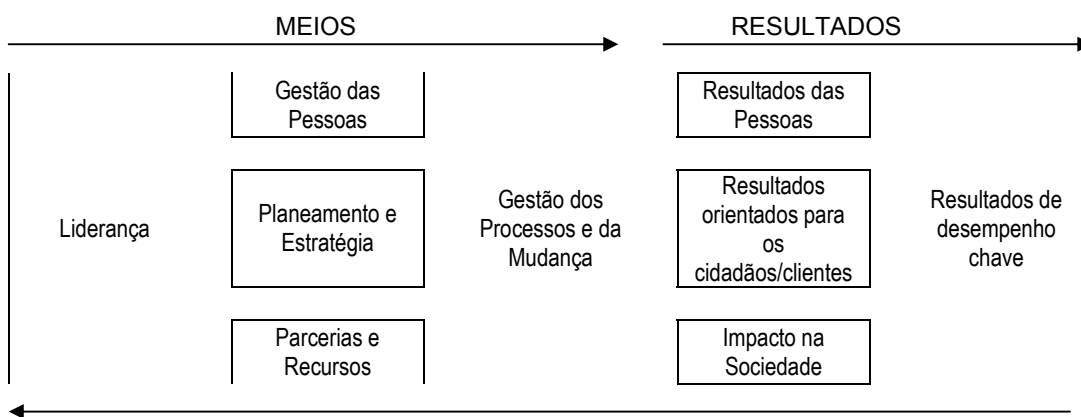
MEIOS

RESULTADOS

Liderança

Gestão das Pessoas

Planeamento e Estratégia

Parcerias e Recursos

Gestão dos Processos e da Mudança

Resultados das Pessoas

Resultados orientados para os cidadãos/clientes

Impacto na Sociedade

Resultados de desempenho chave